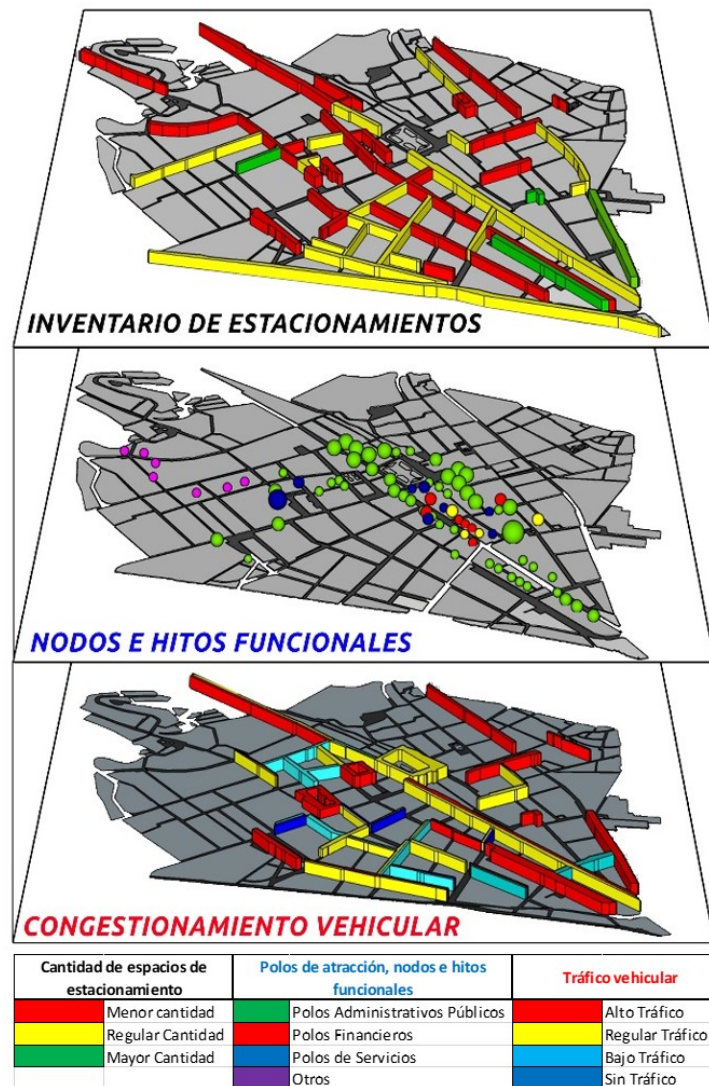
INVENTARIO DE ESTACIONAMIENTOS

NODOS E HITOS FUNCIONALES

CONGESTIONAMIENTO VEHICULAR

| Cantidad de espacios de estacionamiento | | Polos de atracción, nodos e hitos funcionales | | Tráfico vehicular | |
|---|---|---|---|---|---|
| | Menor cantidad | | Polos Administrativos Públicos | | Alto Tráfico |
| | Regular Cantidad | | Polos Financieros | | Regular Tráfico |
| | Mayor Cantidad | | Polos de Servicios | | Bajo Tráfico |
| | | | Otros | | Sin Tráfico |